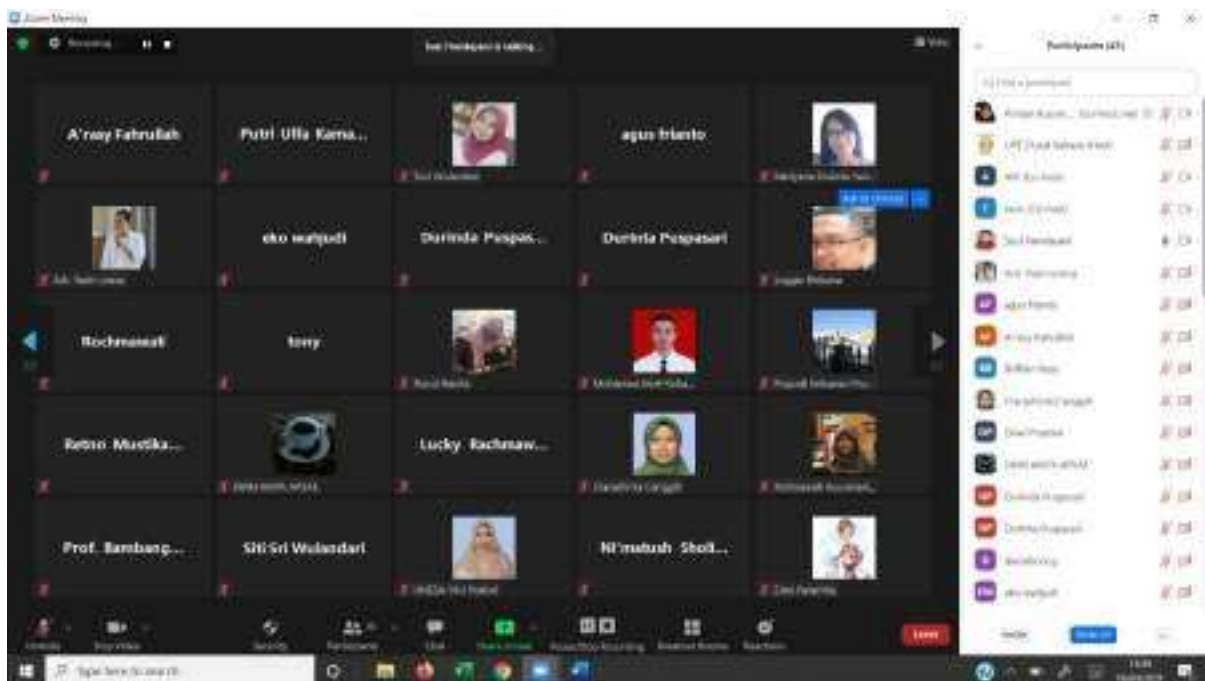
Zoom Meeting

Participants (47)

A'rssy Fahrullah

Putri Ulfa Kama...

agus frianto

eko wahjudi

Durinda Puspas...

Durinda Puspasari

Rochmawati

tony

Retno Mustika...

Lucky Rachmaw...

Prof. Bambang...

Siti Sri Wulandari

Ni'matush Sholi...

Leave

Type here to search